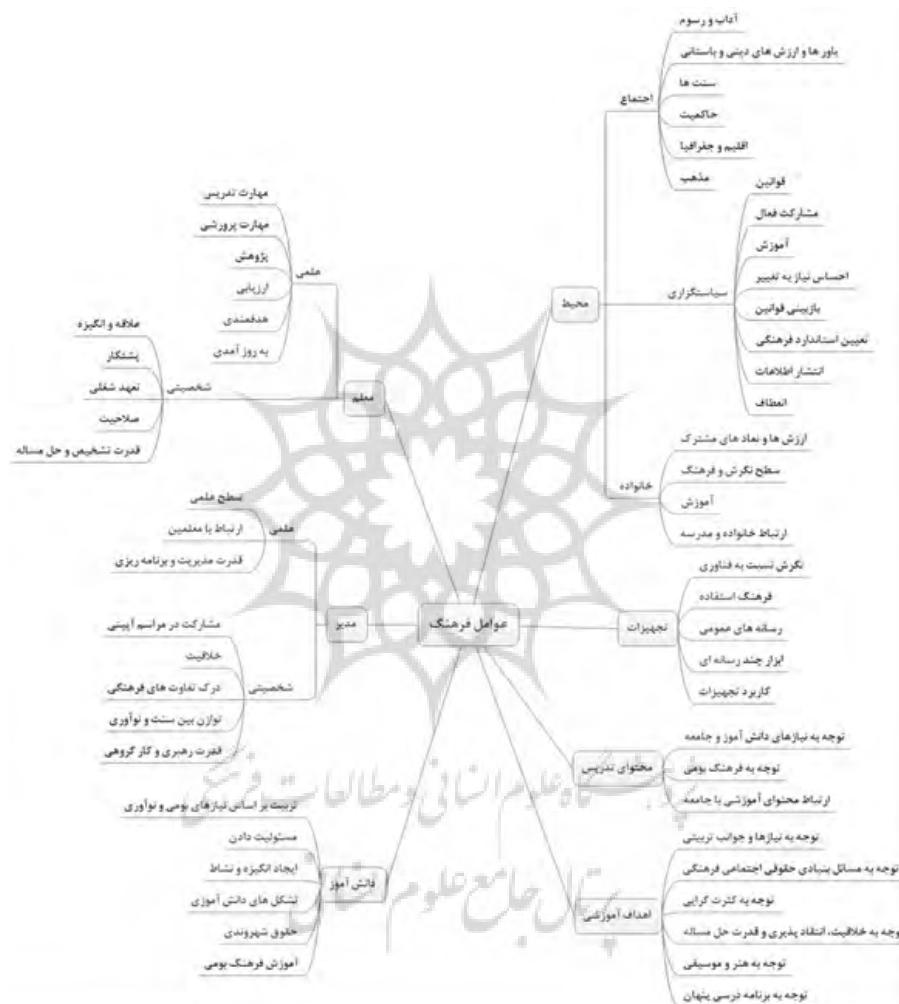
عوامل فرهنگ

محیط
اجتماع
آداب و رسوم
باور ها و ارزش های دینی و باستانی
سنت ها
حاکمیت
اقلیم و جغرافیا
مذهب

سیاستگزاری
قوانین
مشارکت فعال
آموزش
احساس نیاز به تغییر
بازبینی قوانین
تعیین استاندارد فرهنگی
انتشار اطلاعات
انعطاف

خانواده
ارزش ها و نماد های مشترک
سطح نگرش و فرهنگ
آموزش
ارتباط خانواده و مدرسه

تجهیزات
نگرش نسبت به فناوری
فرهنگ استفاده
رسانه های عمومی
ابزار چند رسانه ای
کاربرد تجهیزات

محتوای تدریس
توجه به نیازهای دانش آموز و جامعه
توجه به فرهنگ بومی
ارتباط محتوای آموزشی با جامعه

اهداف آموزشی
توجه به نیازها و جوانب تربیتی
توجه به مسائل بنیادی حقوقی اجتماعی فرهنگی
توجه به کثرت گرایی
توجه به خلاقیت، انتقاد پذیری و قدرت حل مساله
توجه به هنر و موسیقی
توجه به برنامه درسی پنهان

معلم
علمی
مهارت تدریس
مهارت پرورشی
پژوهش
ارزیابی
هدفمندی
به روز آمدی

شخصیتی
علاقه و انگیزه
پشتکار
تعهد شغلی
صلاحیت
قدرت تشخیص و حل مساله

مدیر
علمی
سطح علمی
ارتباط با معلمین
قدرت مدیریت و برنامه ریزی

شخصیتی
مشارکت در مراسم آیینی
خلاقیت
درک تفاوت های فرهنگی
توازن بین سنت و نوآوری
قدرت رهبری و کار گروهی

دانش آموز
تربیت بر اساس نیازهای بومی و نوآوری
مسئولیت دادن
ایجاد انگیزه و نشاط
تشکل های دانش آموزی
حقوق شهروندی
آموزش فرهنگ بومی

پژوهشگاه علوم انسانی و مطالعات فرهنگی
پرتال جامع علوم انسانی